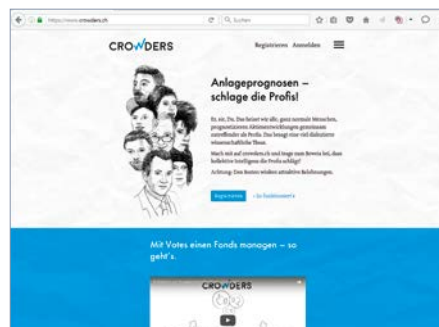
https://www.crowders.ch

Suchen

CROWDERS

Registrieren Anmelden

Anlageprognosen – schlage die Profis!

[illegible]

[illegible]

Achtung: Den Besten winken attraktive Belohnungen.

Registrieren

» Zu Fondsmanent »

Mit Votes einen Fonds managen – so geht's.

CROWDERS